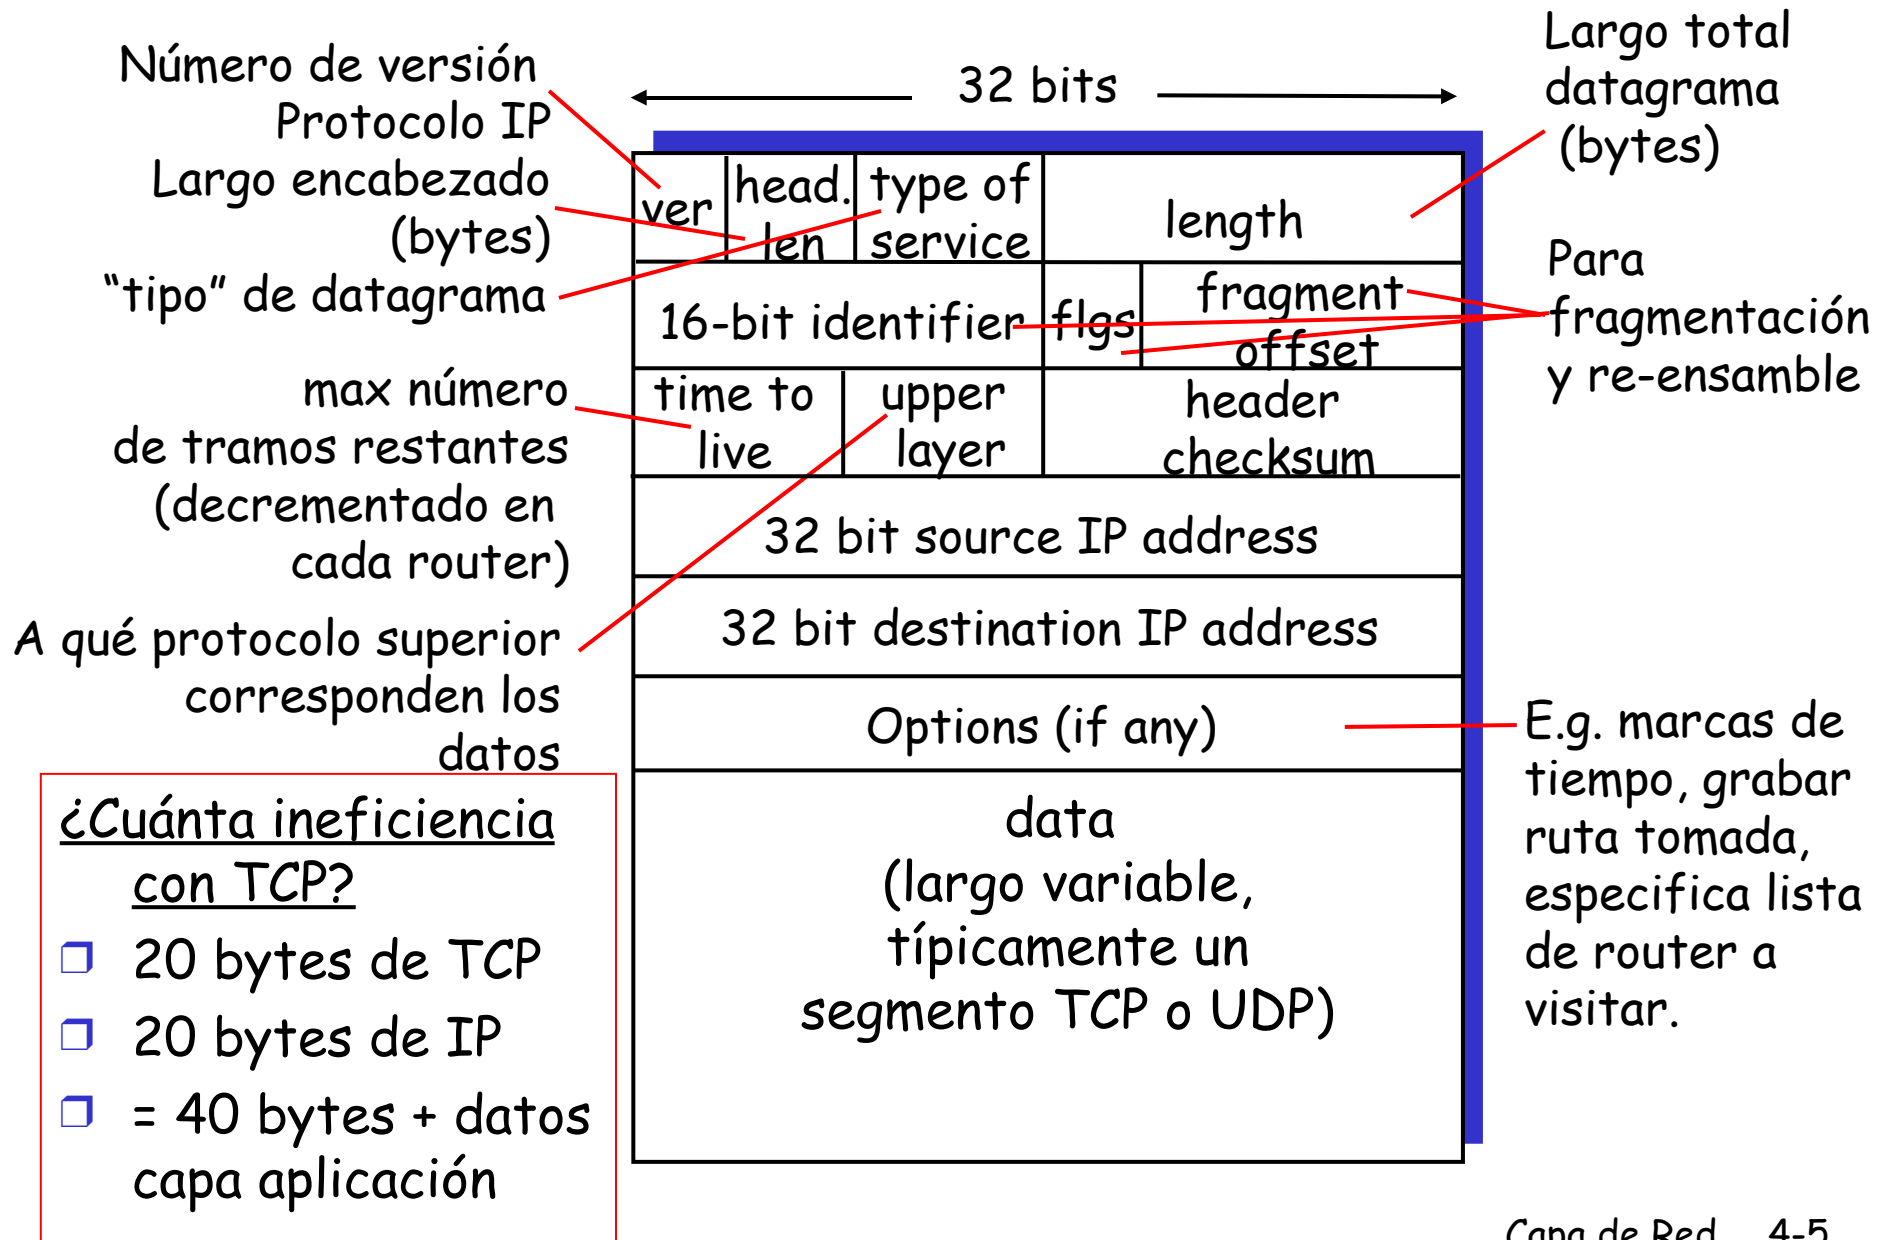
Número de versión Protocolo IP

Largo encabezado (bytes)

"tipo" de datagrama

max número de tramos restantes (decrementado en cada router)

A qué protocolo superior corresponden los datos

32 bits

| ver | head. len | type of service | length |
|---|---|---|---|
| 16-bit identifier | | flgs | fragment offset |
| time to live | upper layer | header checksum | |
| 32 bit source IP address | | | |
| 32 bit destination IP address | | | |
| Options (if any) | | | |
| data (largo variable, típicamente un segmento TCP o UDP) | | | |

Largo total datagrama (bytes)

Para fragmentación y re-ensamble

E.g. marcas de tiempo, grabar ruta tomada, especifica lista de router a visitar.

¿Cuánta ineficiencia con TCP?
❒ 20 bytes de TCP
❒ 20 bytes de IP
❒ = 40 bytes + datos capa aplicación

Capa de Red 4-5